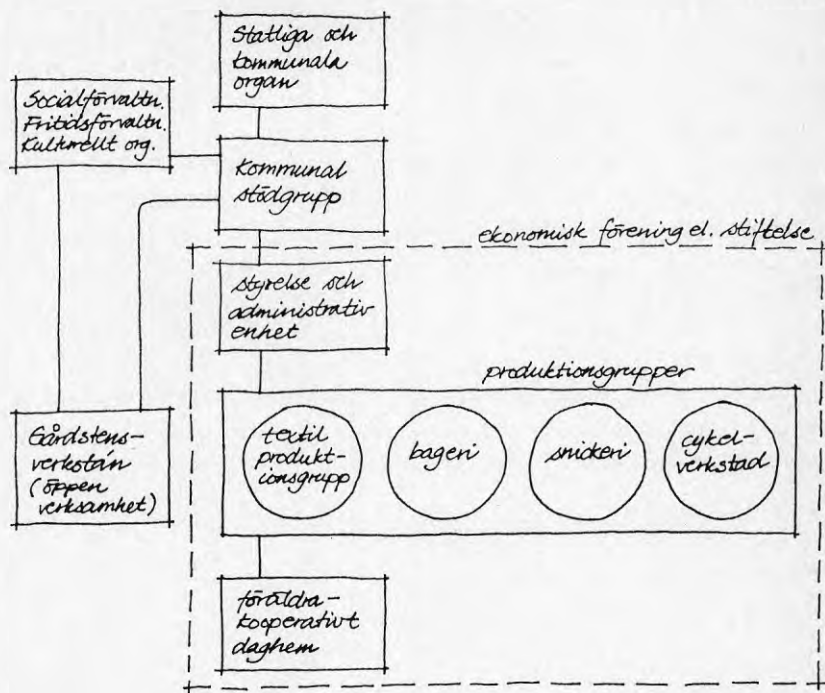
Statliga och kommunala organ

Socialförvaltn. Fritidsförvaltn. Kulturellt org.

Kommunal stödgrupp

ekonomisk förening el. stiftelse

Styrelse och administrativ enhet

produktionsgrupper

Gårdstens-verkstán (öppen verksamhet)

textil produkt-ionsgrupp

bageri

snickeri

cykel-verkstad

föräldra-kooperativt daghem